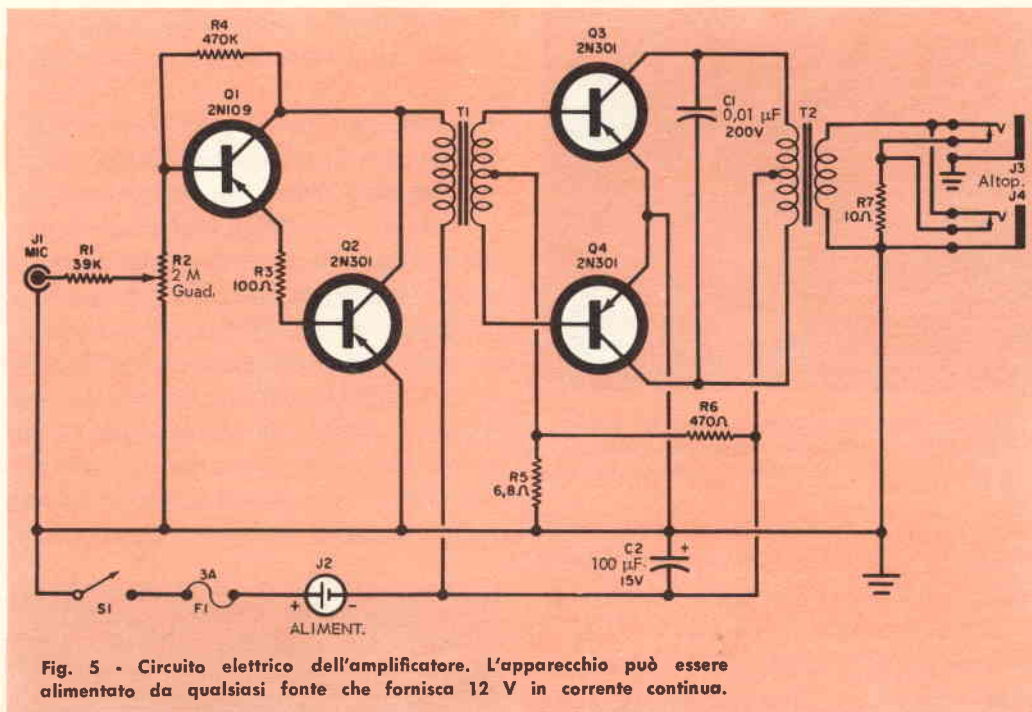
R4
470K

Q1
2N109

Q3
2N301

C1
0,01 µF
200V

T1

T2

J3
Altop.
J4

J1
MIC

R1
39K

R2
2 M
Guad.

R3
100Ω

Q2
2N301

Q4
2N301

R7
10Ω

R6
470Ω

R5
6,8Ω

C2
100 µF
15V

+

S1

3A
F1

J2
+ -
ALIMENT.

Fig. 5 - Circuito elettrico dell'amplificatore. L'apparecchio può essere alimentato da qualsiasi fonte che fornisca 12 V in corrente continua.